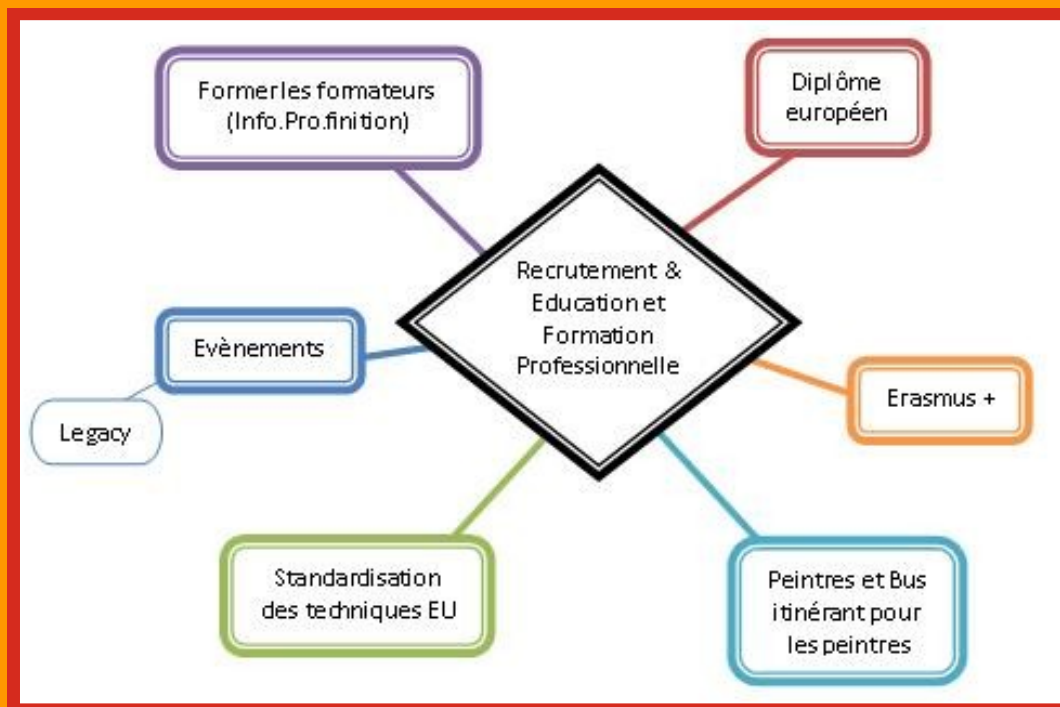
Former les formateurs (Info.Pro.finition)

Diplôme européen

Recrutement & Education et Formation Professionnelle

Evènements

Legacy

Erasmus +

Standardisation des techniques EU

Peintres et Bus itinérant pour les peintres